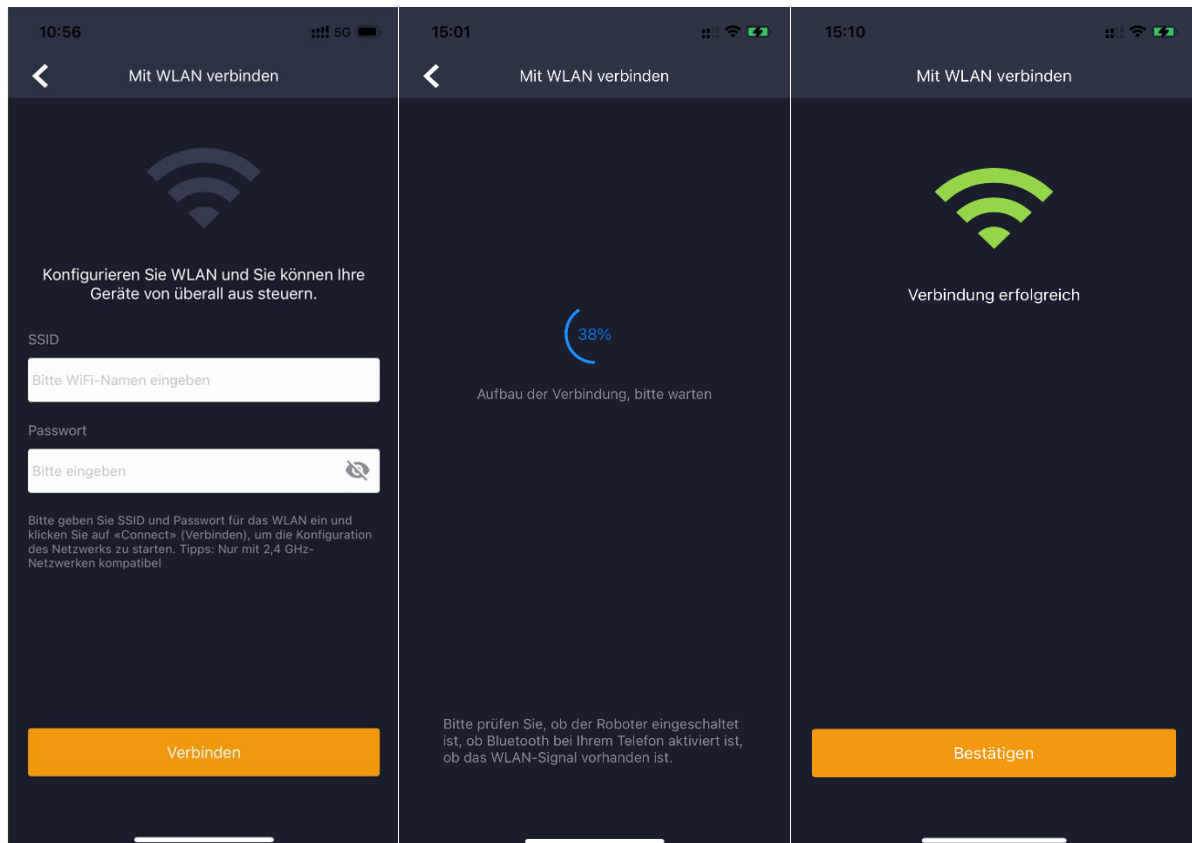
10:56

5G

Mit WLAN verbinden

Konfigurieren Sie WLAN und Sie können Ihre Geräte von überall aus steuern.

SSID

Bitte WiFi-Namen eingeben

Passwort

Bitte eingeben

Bitte geben Sie SSID und Passwort für das WLAN ein und klicken Sie auf «Connect» (Verbinden), um die Konfiguration des Netzwerks zu starten. Tipps: Nur mit 2,4 GHz-Netzwerken kompatibel

Verbinden

15:01

Mit WLAN verbinden

38%

Aufbau der Verbindung, bitte warten

Bitte prüfen Sie, ob der Roboter eingeschaltet ist, ob Bluetooth bei Ihrem Telefon aktiviert ist, ob das WLAN-Signal vorhanden ist.

15:10

Mit WLAN verbinden

Verbindung erfolgreich

Bestätigen